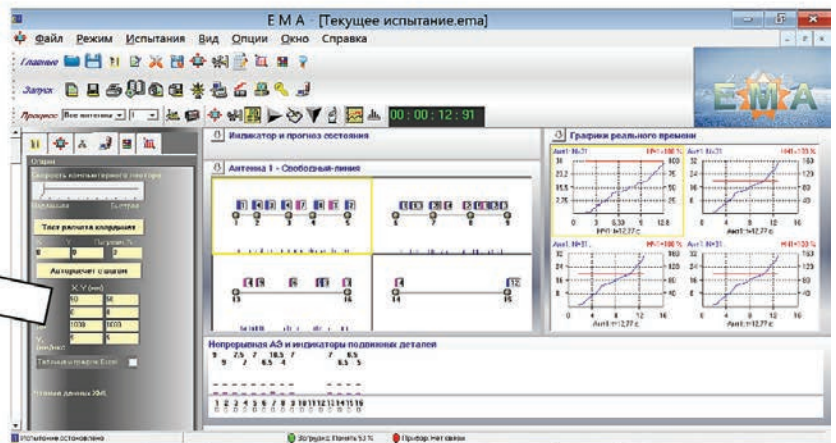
E M A - [Текущее испытание.ema]

Файл Режим Испытания Вид Опции Окно Справка

Главная

Запуск

Процесс Все антенны

00 : 00 : 12 : 91

EMA

Индикатор и прогноз состояния

Антенна 1 - Свободная линия

Графики реального времени

Опции

Скорость компьютерного монитора

Медленно Быстрая

Тест расчета координат

Автоподсчет сигнала

X,Y (мм)

50 50

0 0

1030 1033

Тестовый режим Excel

Непрерывная АЭ и индикаторы подвижных деталей

9 2.5 7 10.5 7 7 6.5
9 7 6.5 4 6.5 5

1 2 3 4 5 6 7 8 9 10 11 12 13 14 15 16

Испытание остановлено

Загрузка: Память 53 %

Прибор: Нет связи